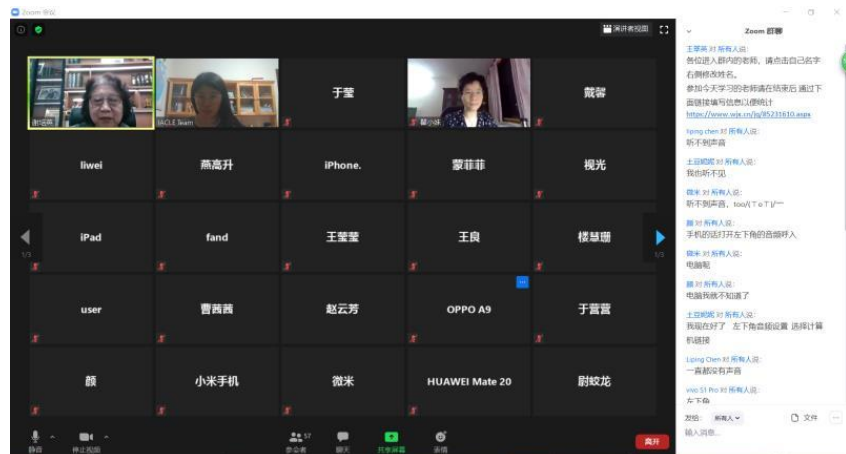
Zoom 会议

演讲者视图

谢锡英　　IACLE Team　　于莹　　蔡小妹　　戴馨

liwei　　燕高升　　iPhone.　　蒙菲菲　　视光

iPad　　fand　　王莹莹　　王良　　楼慧珊

user　　曹茜茜　　赵云芳　　OPPO A9　　于蕾蕾

颜　　小米手机　　微米　　HUAWEI Mate 20　　尉姣龙

1/3　　1/3

静音　停止视频　参会者 57　聊天　共享屏幕　表情　离开

Zoom 群聊

王翠英 对 所有人说:
各位进入群内的老师，请点击自己名字右侧修改姓名。
参加今天学习的老师请在结束后 通过下面链接填写信息以便统计
https://www.wjx.cn/jq/85231610.aspx

liping chen 对 所有人说:
听不到声音

王田妮妮 对 所有人说:
我也听不见

微米 对 所有人说:
听不到声音。too/(T o T)/~~

颜 对 所有人说:
手机的话打开左下角的音频呼入

微米 对 所有人说:
电脑呢

颜 对 所有人说:
电脑我就不知道了

王田妮妮 对 所有人说:
我现在好了 左下角音频设置 选择计算机链接

Liping Chen 对 所有人说:
一直都没有声音

vivo S1 Pro 对 所有人说:
左下角

发给: 所有人　文件
输入消息...